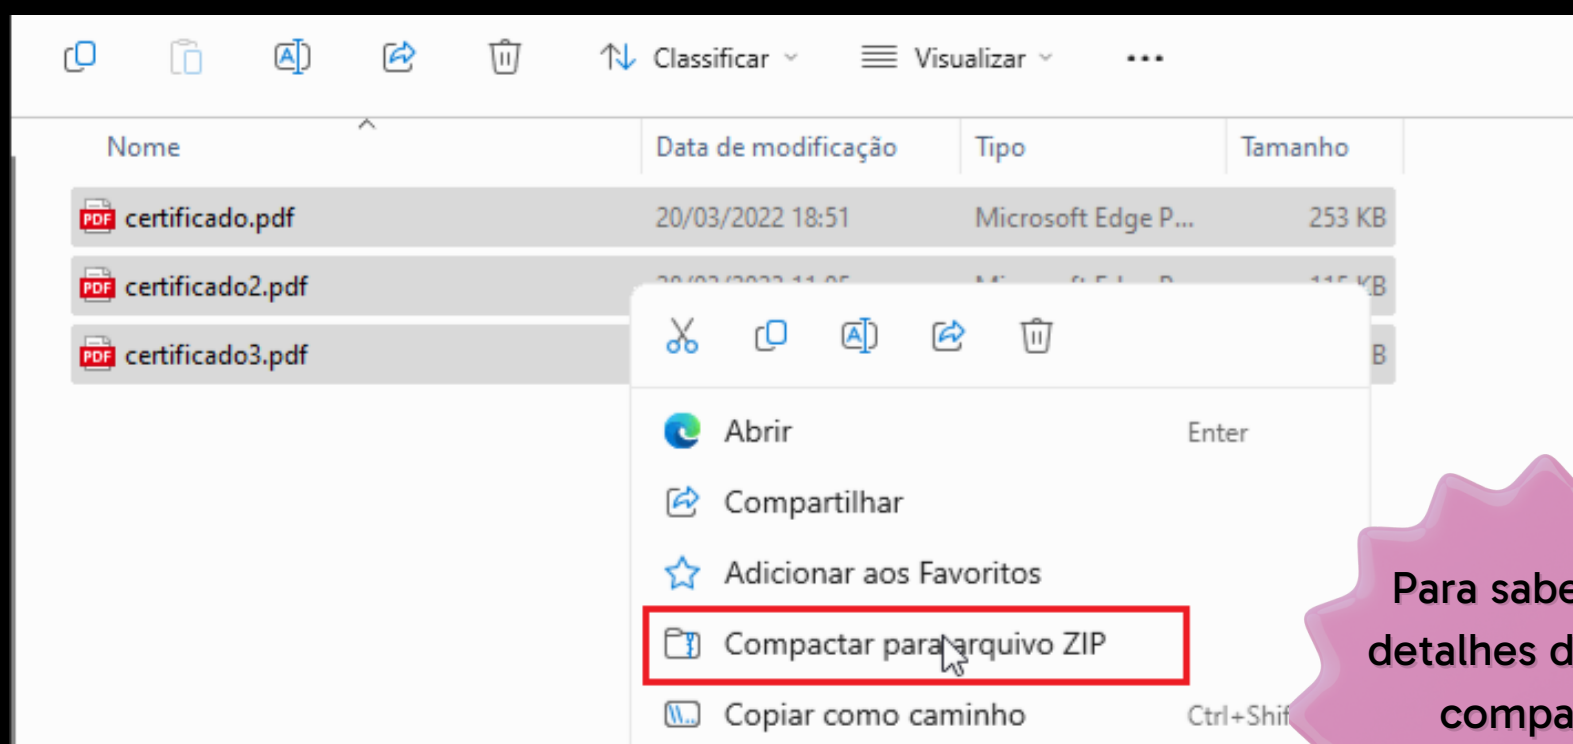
Classificar Visualizar ...

| Nome | Data de modificação | Tipo | Tamanho |
|---|---|---|---|
| certificado.pdf | 20/03/2022 18:51 | Microsoft Edge P... | 253 KB |
| certificado2.pdf | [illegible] | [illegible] | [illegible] KB |
| certificado3.pdf | | | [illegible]B |

Abrir Enter

Compartilhar

Adicionar aos Favoritos

Compactar para arquivo ZIP

Copiar como caminho Ctrl+Shif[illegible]

Para sabe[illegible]
detalhes d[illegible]
compa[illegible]